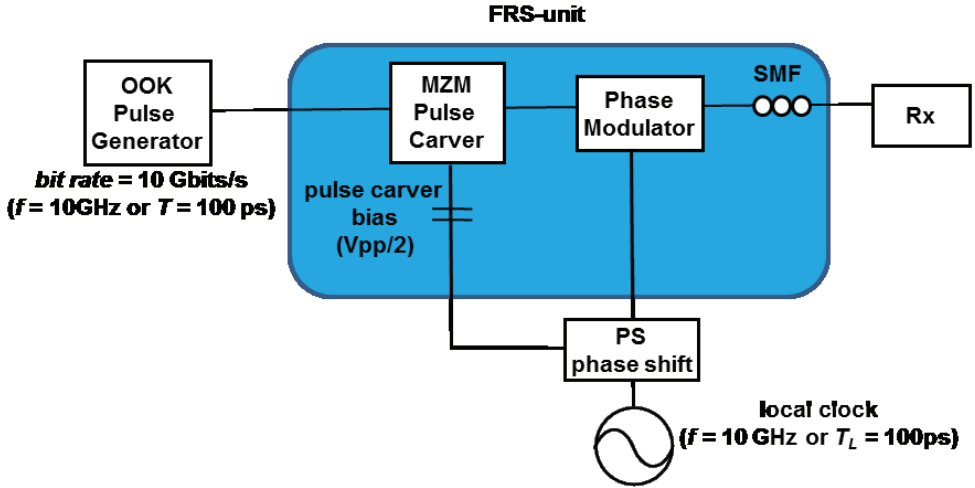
FRS-unit

OOK Pulse Generator

*bit rate* = 10 Gbits/s
($f$ = 10GHz or $T$ = 100 ps)

MZM Pulse Carver

Phase Modulator

SMF

Rx

pulse carver bias (Vpp/2)

PS phase shift

local clock
($f$ = 10 GHz or $T_L$ = 100ps)